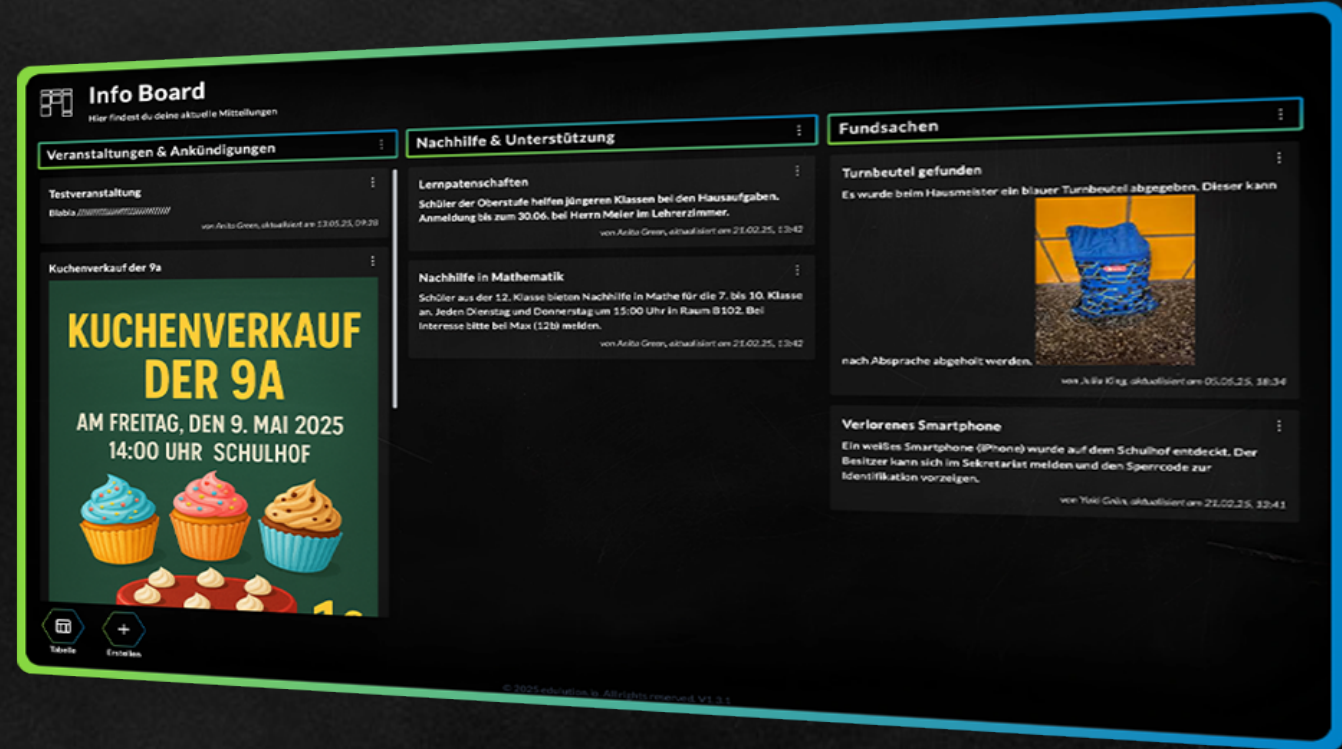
Info Board
Hier findest du deine aktuelle Mitteilungen

Veranstaltungen & Ankündigungen

Testveranstaltung
Blabla //////////////////
von Anita Green, aktualisiert am 13.05.25, 09:28

Kuchenverkauf der 9a

KUCHENVERKAUF DER 9A
AM FREITAG, DEN 9. MAI 2025
14:00 UHR SCHULHOF

Nachhilfe & Unterstützung

Lernpatenschaften
Schüler der Oberstufe helfen jüngeren Klassen bei den Hausaufgaben. Anmeldung bis zum 30.06. bei Herrn Meier im Lehrerzimmer.
von Anita Green, aktualisiert am 21.02.25, 13:42

Nachhilfe in Mathematik
Schüler aus der 12. Klasse bieten Nachhilfe in Mathe für die 7. bis 10. Klasse an. Jeden Dienstag und Donnerstag um 15:00 Uhr in Raum B102. Bei Interesse bitte bei Max (12b) melden.
von Anita Green, aktualisiert am 21.02.25, 13:42

Fundsachen

Turnbeutel gefunden
Es wurde beim Hausmeister ein blauer Turnbeutel abgegeben. Dieser kann nach Absprache abgeholt werden.
von Julia Klug, aktualisiert am 05.05.25, 18:34

Verlorenes Smartphone
Ein weißes Smartphone (iPhone) wurde auf dem Schulhof entdeckt. Der Besitzer kann sich im Sekretariat melden und den Sperrcode zur Identifikation vorzeigen.
von Yuki Gela, aktualisiert am 21.02.25, 13:41

Tabelle
Erstellen

© 2025 edulution.io. All rights reserved. V1.3.1